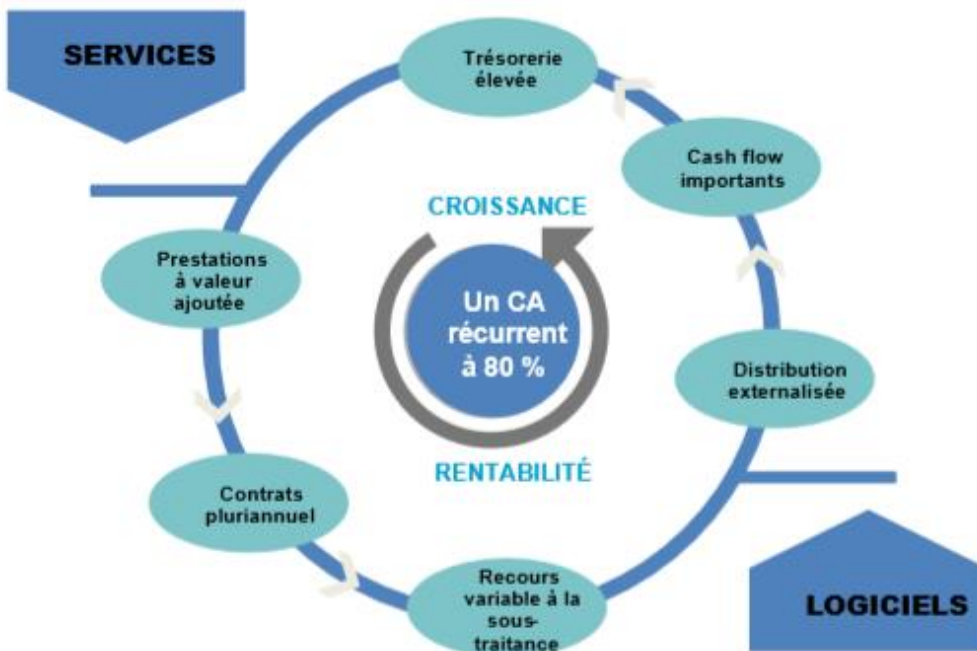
SERVICES

Trésorerie élevée

Cash flow importants

CROISSANCE

Prestations à valeur ajoutée

Un CA récurrent à 80 %

Distribution externalisée

RENTABILITÉ

Contrats pluriannuel

Recours variable à la sous-traitance

LOGICIELS